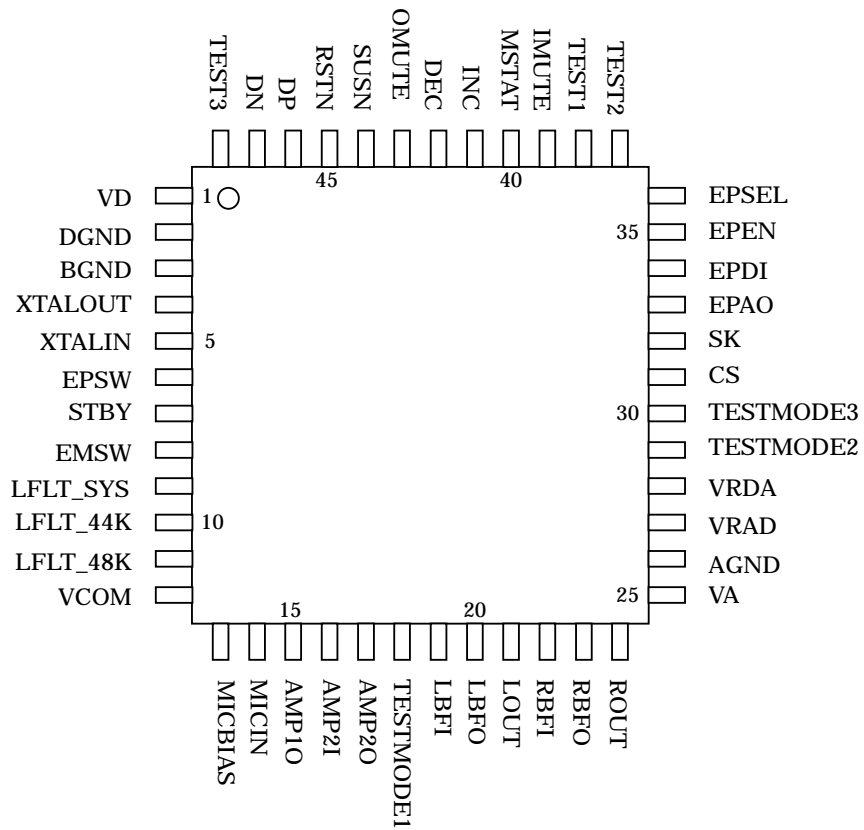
TEST3
DN
DP
RSTN
SUSN
OMUTE
DEC
INC
MSTAT
IMUTE
TEST1
TEST2

45
40

VD
1
DGND
BGND
XTALOUT
XTALIN
5
EPSW
STBY
EMSW
LFLT_SYS
LFLT_44K
10
LFLT_48K
VCOM

EPSEL
35
EPEN
EPDI
EPAO
SK
CS
30
TESTMODE3
TESTMODE2
VRDA
VRAD
AGND
25
VA

15
20

MICBIAS
MICIN
AMP1O
AMP2I
AMP2O
TESTMODE1
LBFI
LBFO
LOUT
RBFI
RBFO
ROUT